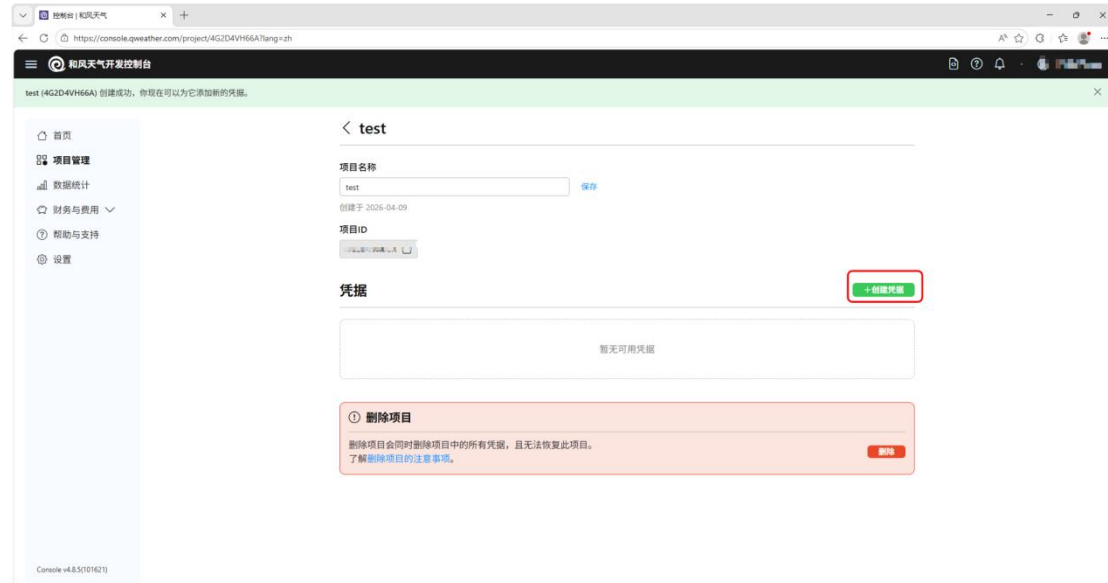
控制台 | 和风天气
https://console.qweather.com/project/4G2D4VH66A?lang=zh

和风天气开发控制台

test (4G2D4VH66A) 创建成功，你现在可以为它添加新的凭据。

首页
项目管理
数据统计
财务与费用
帮助与支持
设置

< test

项目名称
test
保存
创建于 2026-04-09

项目ID
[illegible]

凭据
+ 创建凭据

暂无可用凭据

删除项目
删除项目会同时删除项目中的所有凭据，且无法恢复此项目。
了解删除项目的注意事项。
删除

Console v4.8.5(101621)